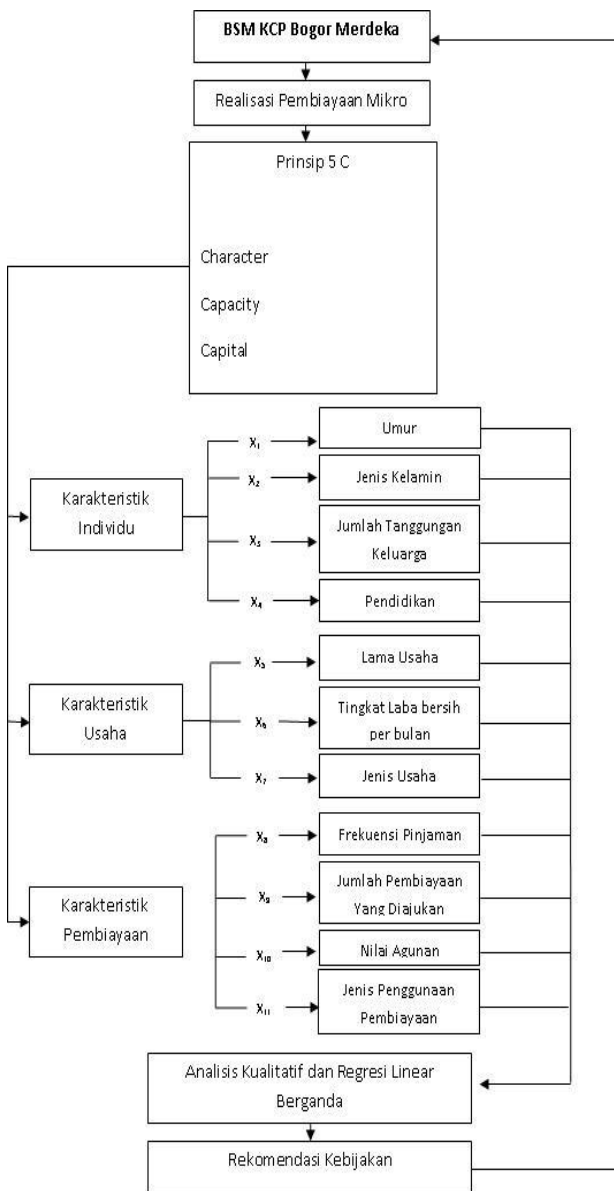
BSM KCP Bogor Merdeka

Realisasi Pembiayaan Mikro

Prinsip 5 C

Character

Capacity

Capital

Karakteristik Individu

$X_1$ Umur

$X_2$ Jenis Kelamin

$X_3$ Jumlah Tanggungan Keluarga

$X_4$ Pendidikan

Karakteristik Usaha

$X_5$ Lama Usaha

$X_6$ Tingkat Laba bersih per bulan

$X_7$ Jenis Usaha

Karakteristik Pembiayaan

$X_8$ Frekuensi Pinjaman

$X_9$ Jumlah Pembiayaan Yang Diajukan

$X_{10}$ Nilai Agunan

$X_{11}$ Jenis Penggunaan Pembiayaan

Analisis Kualitatif dan Regresi Linear Berganda

Rekomendasi Kebijakan